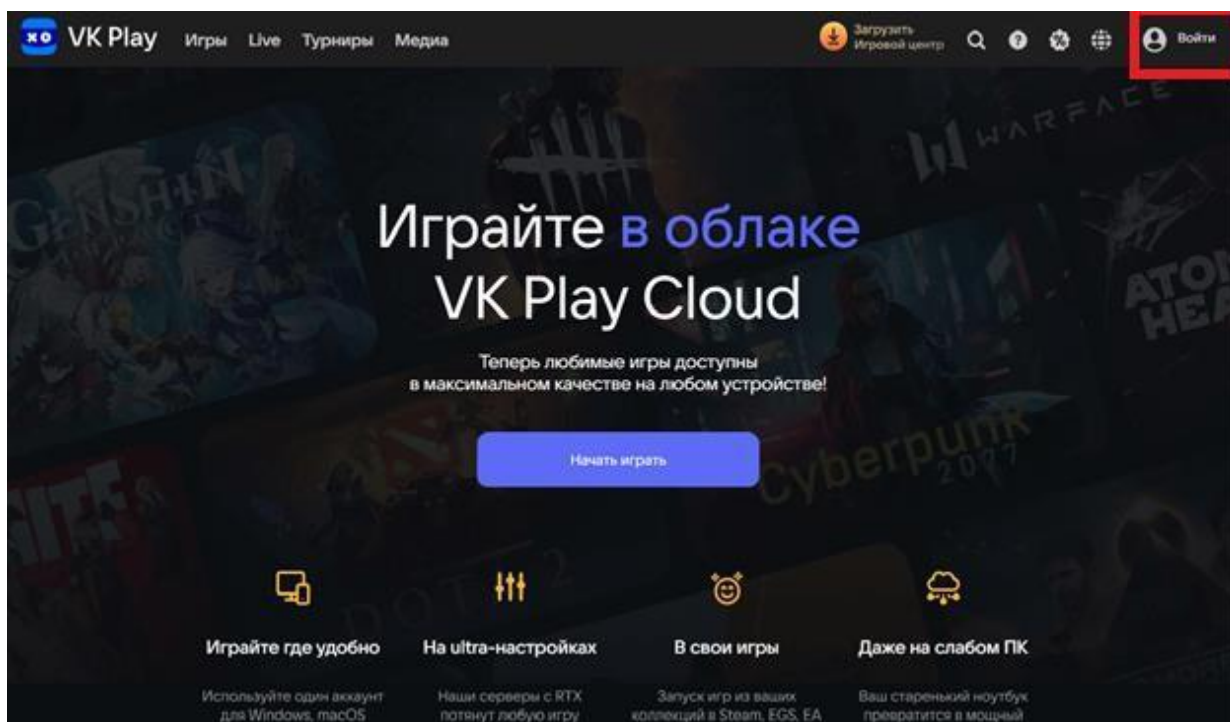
VK Play Игры Live Турниры Медиа

Загрузить Игровой центр

Войти

GENSHIN

WARFACE

Играйте в облаке VK Play Cloud

Теперь любимые игры доступны в максимальном качестве на любом устройстве!

Начать играть

ATOMIC HEA

Cyberpunk 2077

Играйте где удобно

Используйте один аккаунт для Windows, macOS

На ultra-настройках

Наши серверы с RTX потянут любую игру

В свои игры

Запуск игр из ваших коллекций в Steam, EGS, EA

Даже на слабом ПК

Ваш старенький ноутбук превратится в мощный